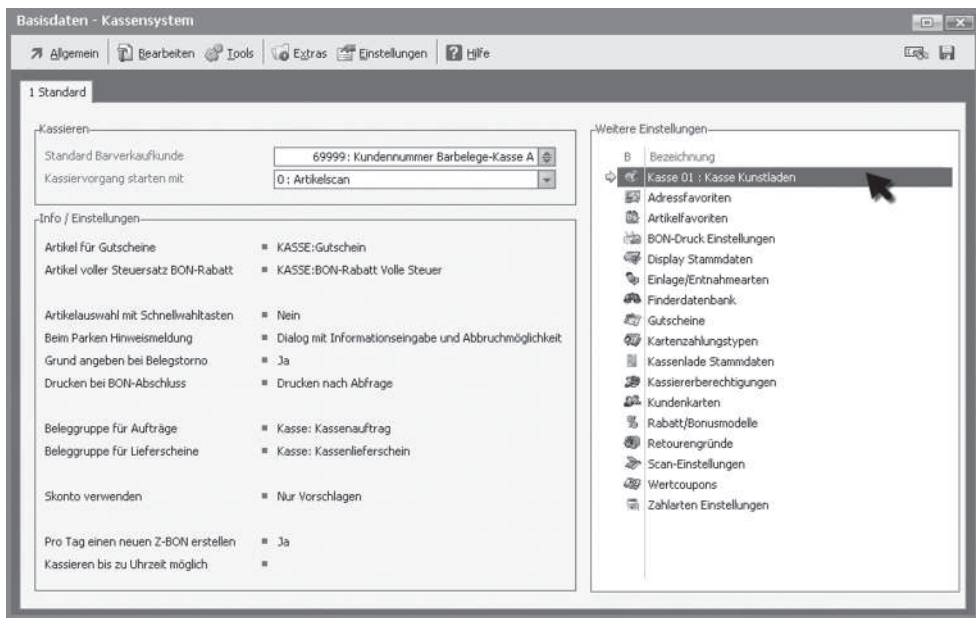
Basisdaten - Kassensystem

Allgemein | Bearbeiten | Tools | Extras | Einstellungen | Hilfe

1 Standard

Kassieren

Standard Barverkaufkunde 69999: Kundennummer Barbelege-Kasse A
Kassiervorgang starten mit 0: Artikelscan

Info / Einstellungen

Artikel für Gutscheine ■ KASSE:Gutschein
Artikel voller Steuersatz BON-Rabatt ■ KASSE:BON-Rabatt Volle Steuer

Artikelauswahl mit Schnellwahltasten ■ Nein
Beim Parken Hinweismeldung ■ Dialog mit Informationseingabe und Abbruchmöglichkeit
Grund angeben bei Belegstorno ■ Ja
Drucken bei BON-Abschluss ■ Drucken nach Abfrage

Beleggruppe für Aufträge ■ Kasse: Kassenauftrag
Beleggruppe für Lieferscheine ■ Kasse: Kassenlieferschein

Skonto verwenden ■ Nur Vorschlagen

Pro Tag einen neuen Z-BON erstellen ■ Ja
Kassieren bis zu Uhrzeit möglich ■

Weitere Einstellungen

B Bezeichnung
Kasse 01 : Kasse Kunstladen
Adressfavoriten
Artikelfavoriten
BON-Druck Einstellungen
Display Stammdaten
Einlage/Entnahmearten
Finderdatenbank
Gutscheine
Kartenzahlungstypen
Kassenlade Stammdaten
Kassiererberechtigungen
Kundenkarten
Rabatt/Bonusmodelle
Retourengründe
Scan-Einstellungen
Wertcoupons
Zahlarten Einstellungen